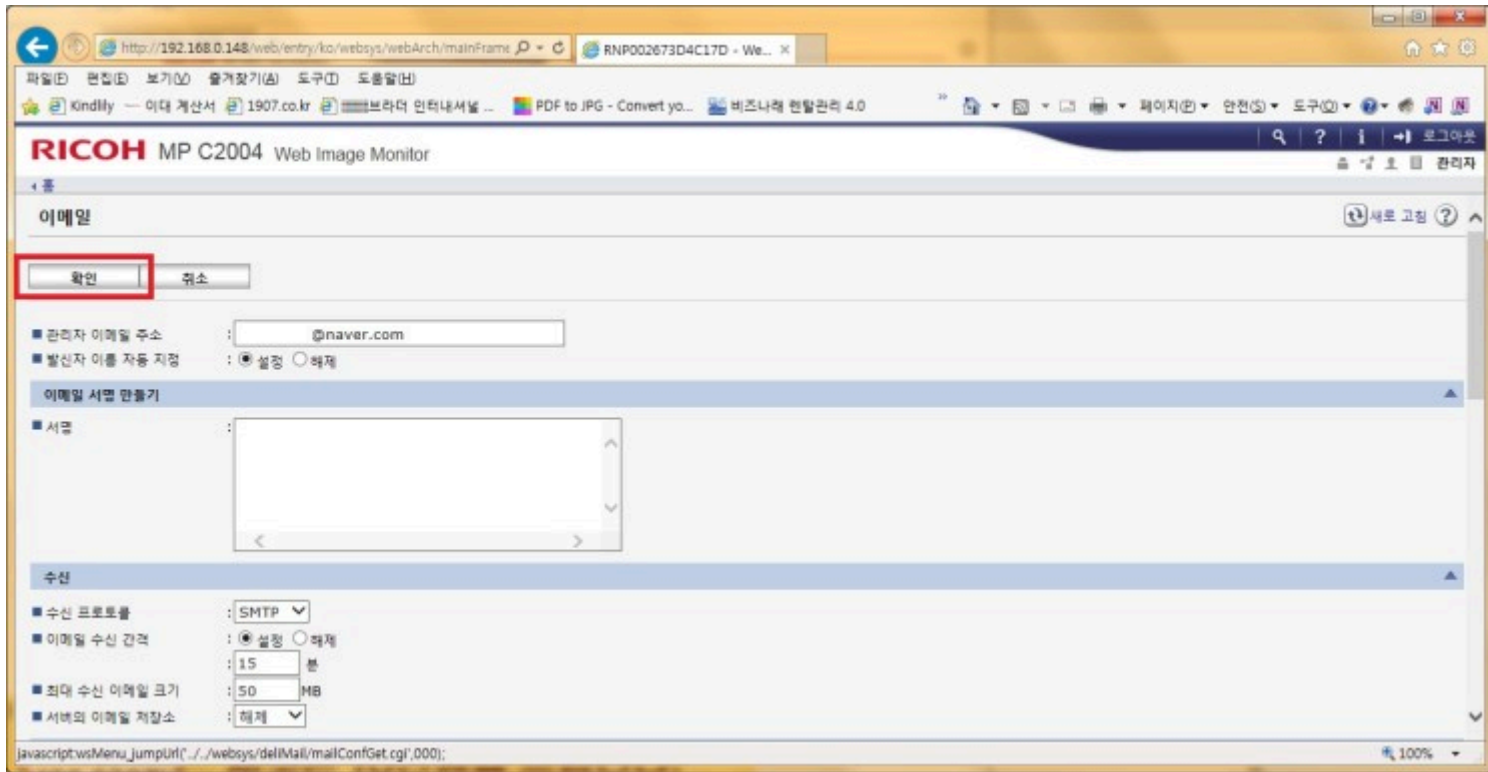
http://192.168.0.148/web/entry/ko/websys/webArch/mainFrame
RNP002673D4C17D - We...

파일(F) 편집(E) 보기(V) 즐겨찾기(A) 도구(T) 도움말(H)

Kindlily — 이대 계산서 1907.co.kr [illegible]브라더 인터내셔널 ... PDF to JPG - Convert yo... 비즈나래 렌탈관리 4.0

페이지(P) 안전(S) 도구(O)

로그아웃

RICOH MP C2004 Web Image Monitor

관리자

홈

이메일

새로 고침

확인

취소

■ 관리자 이메일 주소 : @naver.com

■ 발신자 이름 자동 지정 : 설정 해제

이메일 서명 만들기

■ 서명 :

수신

■ 수신 프로토콜 : SMTP

■ 이메일 수신 간격 : 설정 해제

: 15 분

■ 최대 수신 이메일 크기 : 50 MB

■ 서버의 이메일 저장소 : 해제

javascript:wsMenu_jumpUrl('../../websys/delMail/mailConfGet.cgi',000);

100%